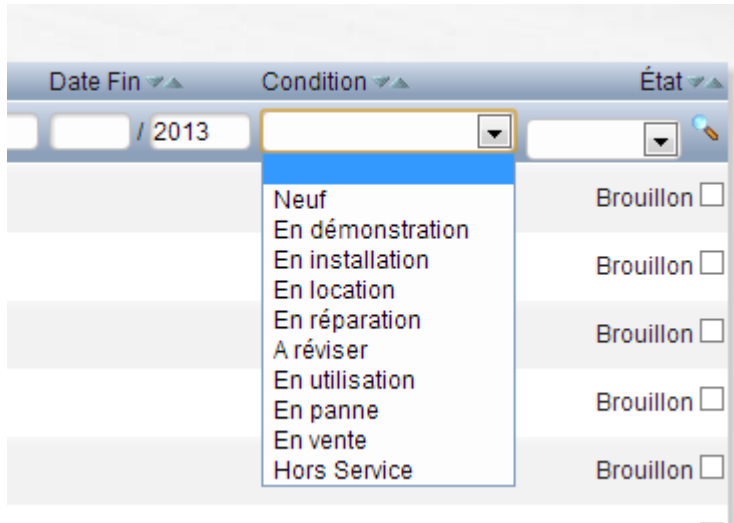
| Date Fin | Condition | État |
|---|---|---|
| / 2013 | | |
| | Neuf | Brouillon |
| | En démonstration | |
| | En installation | Brouillon |
| | En location | |
| | En réparation | Brouillon |
| | A réviser | |
| | En utilisation | Brouillon |
| | En panne | |
| | En vente | Brouillon |
| | Hors Service | |